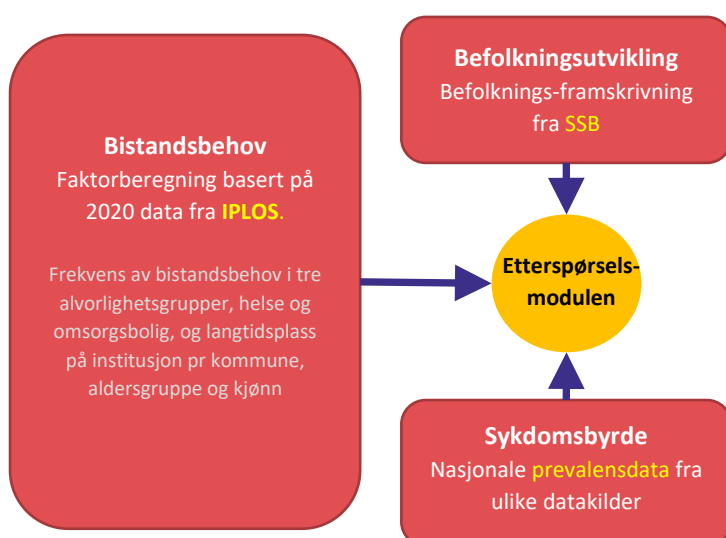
Befolkningsutvikling
Befolknings-framskrivning fra SSB

Bistandsbehov
Faktorberegning basert på 2020 data fra IPLOS.

Frekvens av bistandsbehov i tre alvorlighetsgrupper, helse og omsorgsbolig, og langtidsplass på institusjon pr kommune, aldersgruppe og kjønn

Etterspørselsmodulen

Sykdomsbyrde
Nasjonale prevalensdata fra ulike datakilder